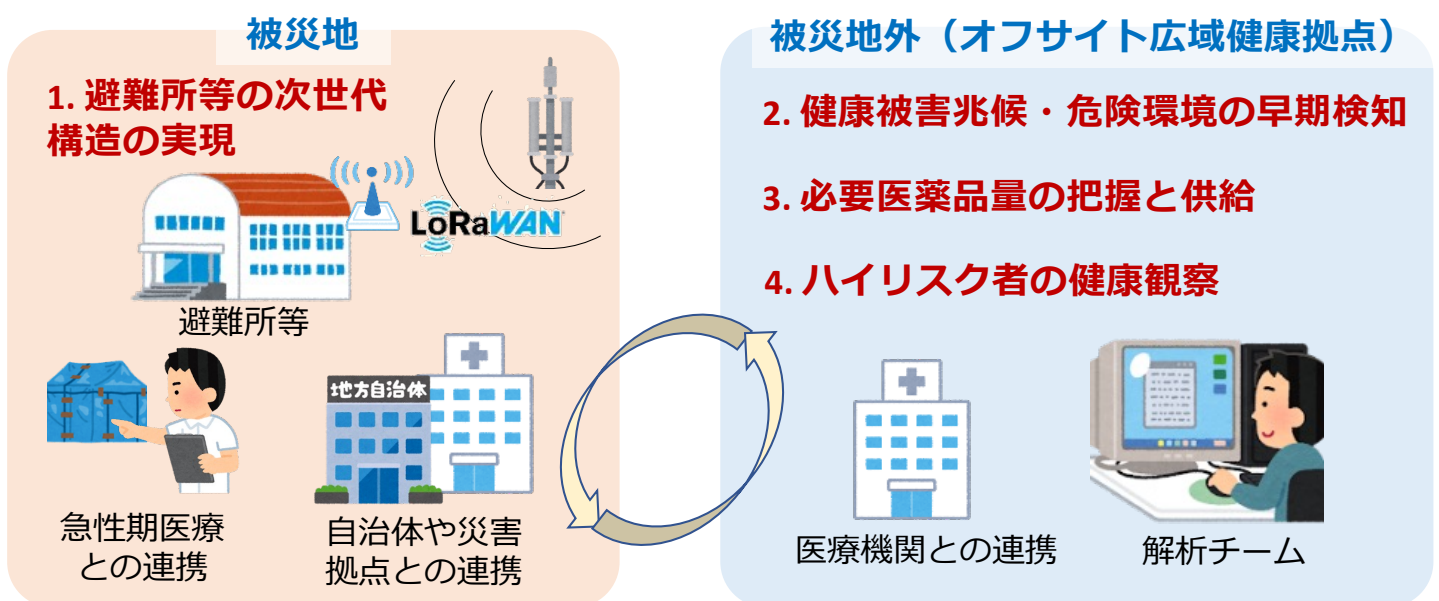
被災地

1. 避難所等の次世代構造の実現

LoRaWAN

避難所等

地方自治体

急性期医療との連携

自治体や災害拠点との連携

被災地外（オフサイト広域健康拠点）

2. 健康被害兆候・危険環境の早期検知

3. 必要医薬品量の把握と供給

4. ハイリスク者の健康観察

医療機関との連携

解析チーム